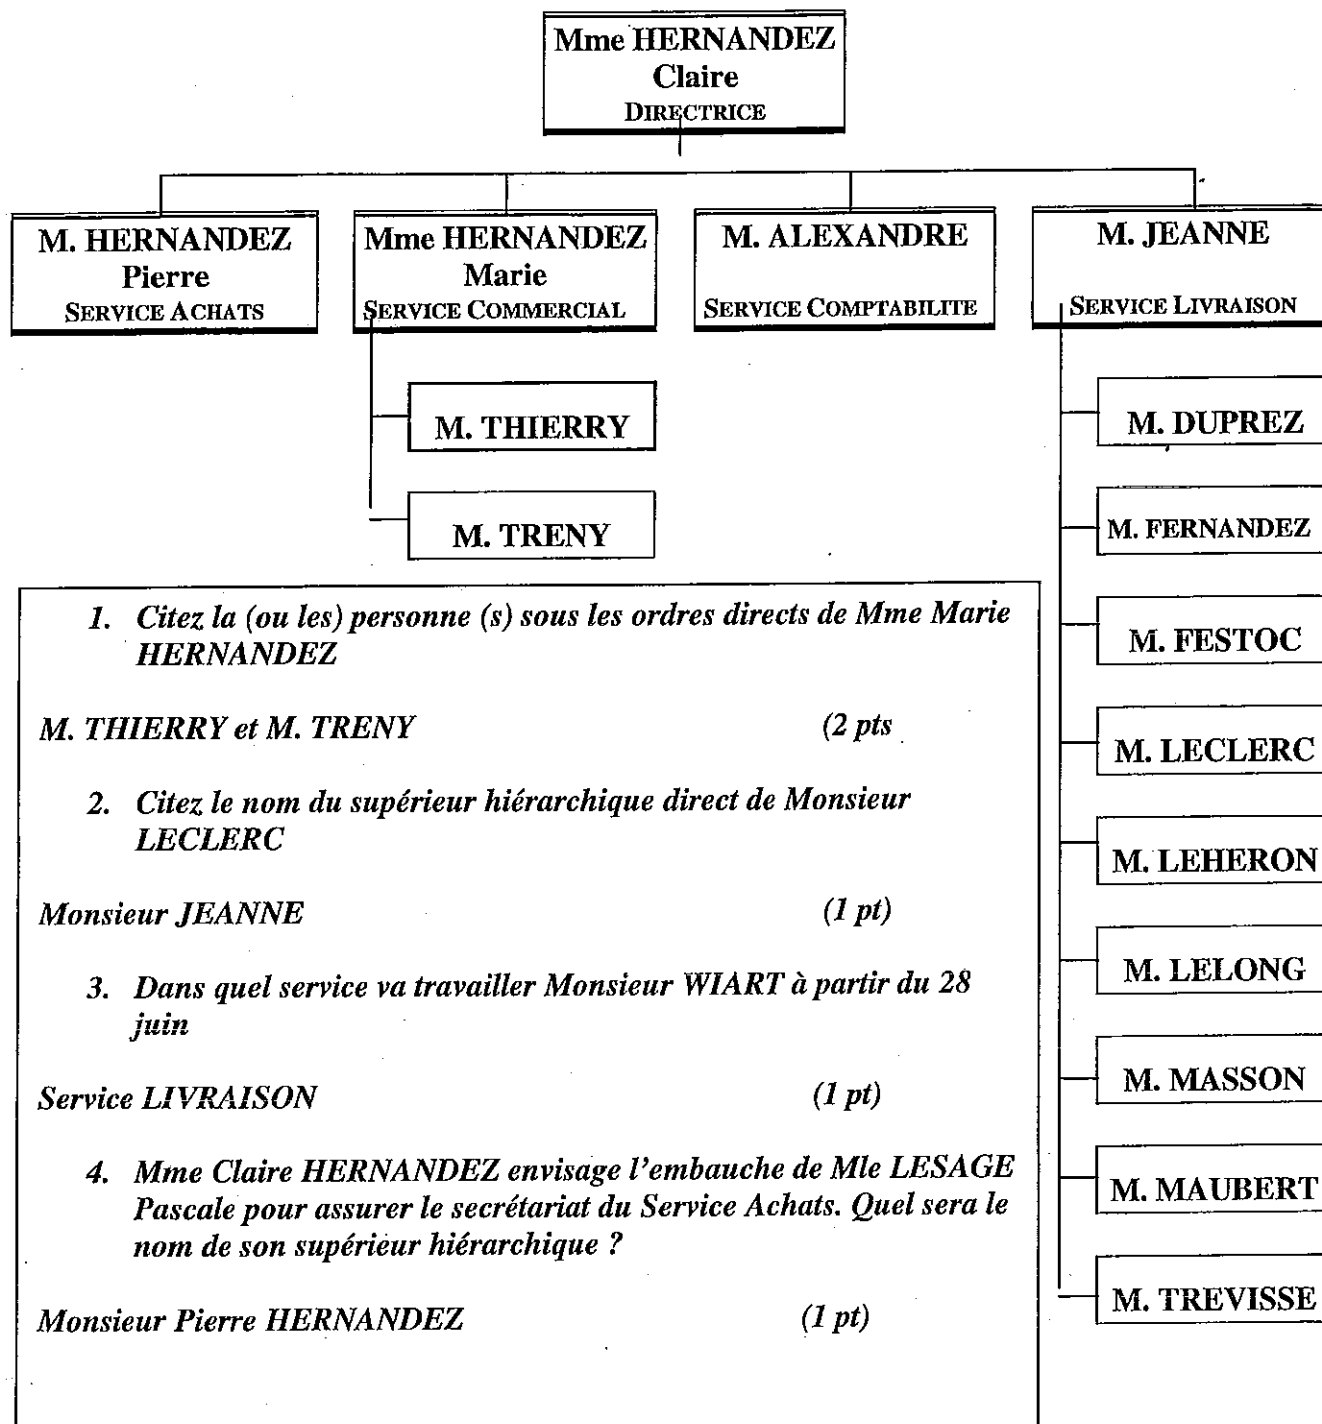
Mme HERNANDEZ
Claire
DIRECTRICE

M. HERNANDEZ
Pierre
SERVICE ACHATS

Mme HERNANDEZ
Marie
SERVICE COMMERCIAL

M. ALEXANDRE
SERVICE COMPTABILITE

M. JEANNE
SERVICE LIVRAISON

M. THIERRY

M. TRENY

M. DUPREZ

M. FERNANDEZ

M. FESTOC

M. LECLERC

M. LEHERON

M. LELONG

M. MASSON

M. MAUBERT

M. TREVISSE

1. Citez la (ou les) personne (s) sous les ordres directs de Mme Marie HERNANDEZ

M. THIERRY et M. TRENY (2 pts

2. Citez le nom du supérieur hiérarchique direct de Monsieur LECLERC

Monsieur JEANNE (1 pt)

3. Dans quel service va travailler Monsieur WIART à partir du 28 juin

Service LIVRAISON (1 pt)

4. Mme Claire HERNANDEZ envisage l'embauche de Mle LESAGE Pascale pour assurer le secrétariat du Service Achats. Quel sera le nom de son supérieur hiérarchique ?

Monsieur Pierre HERNANDEZ (1 pt)